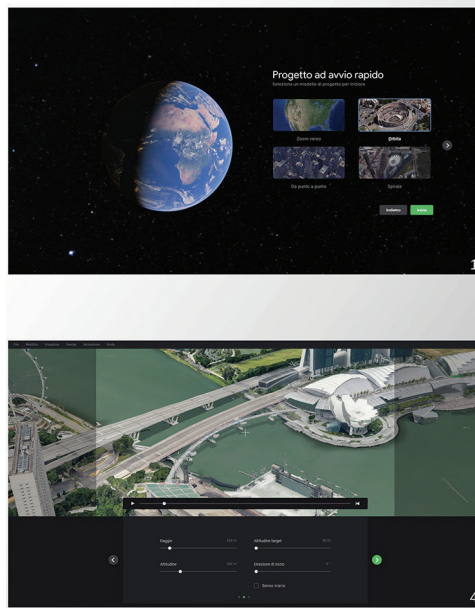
Progetto ad avvio rapido
Seleziona un modello di progetto per iniziare

Zoom verso
Orbita
Da punto a punto
Spirale

Indietro
Inizia

1

File Modifica Visualizza Rendi Strumenti Guida

Raggio
Altitudine target
Altitudine
Direzione di inizio
Senso orario

4